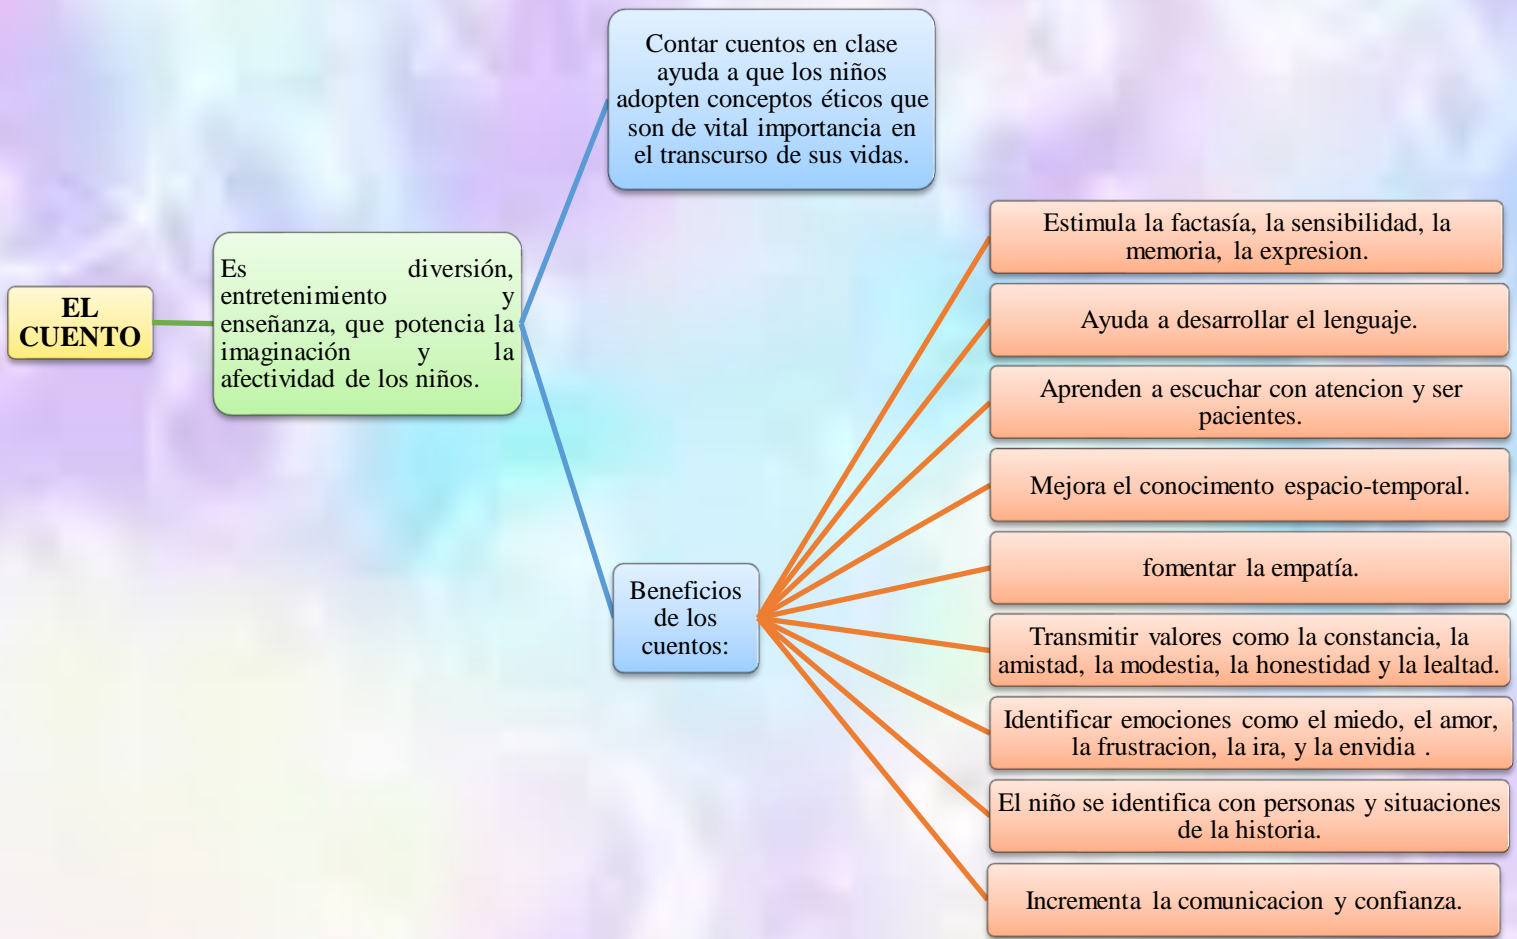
EL CUENTO

Es diversión, entretenimiento y enseñanza, que potencia la imaginación y la afectividad de los niños.

Contar cuentos en clase ayuda a que los niños adopten conceptos éticos que son de vital importancia en el transcurso de sus vidas.

Beneficios de los cuentos:

Estimula la factasía, la sensibilidad, la memoria, la expresion.

Ayuda a desarrollar el lenguaje.

Aprenden a escuchar con atencion y ser pacientes.

Mejora el conocimento espacio-temporal.

fomentar la empatía.

Transmitir valores como la constancia, la amistad, la modestia, la honestidad y la lealtad.

Identificar emociones como el miedo, el amor, la frustracion, la ira, y la envidia .

El niño se identifica con personas y situaciones de la historia.

Incrementa la comunicacion y confianza.